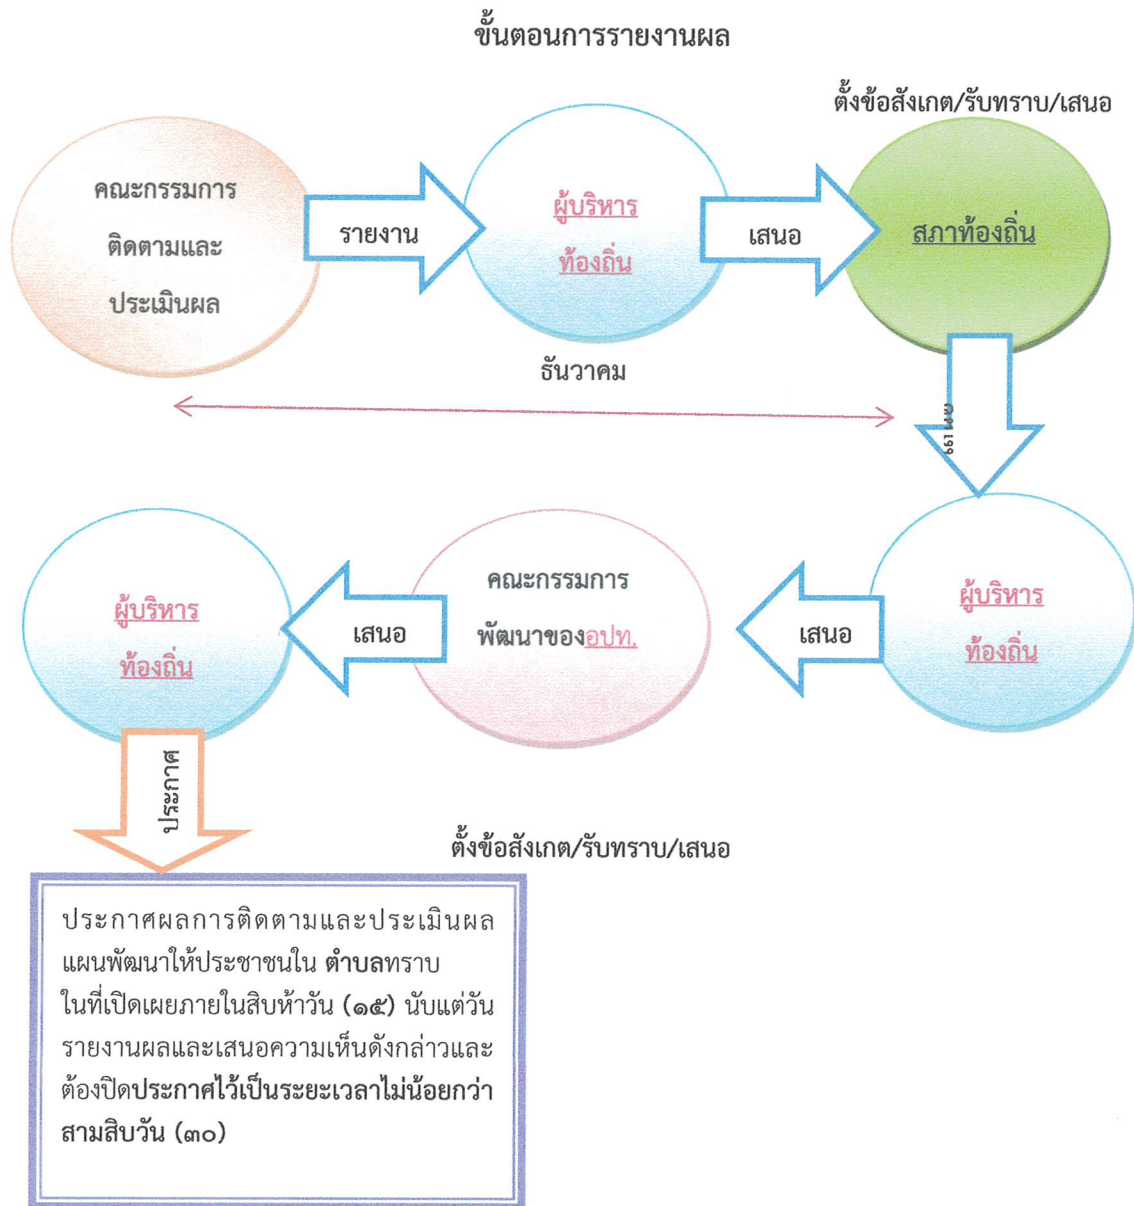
ขั้นตอนการรายงานผล

ตั้งข้อสังเกต/รับทราบ/เสนอ

คณะกรรมการติดตามและประเมินผล

รายงาน

ผู้บริหารท้องถิ่น

เสนอ

สภาท้องถิ่น

ธันวาคม

เสนอ

ผู้บริหารท้องถิ่น

เสนอ

คณะกรรมการพัฒนาของอปท.

เสนอ

ผู้บริหารท้องถิ่น

ประกาศ

ตั้งข้อสังเกต/รับทราบ/เสนอ

ประกาศผลการติดตามและประเมินผลแผนพัฒนาให้ประชาชนใน ตำบลทราบ ในที่เปิดเผยภายในสิบห้าวัน (๑๕) นับแต่วันรายงานผลและเสนอความเห็นดังกล่าวและต้องปิดประกาศไว้เป็นระยะเวลาไม่น้อยกว่าสามสิบวัน (๓๐)